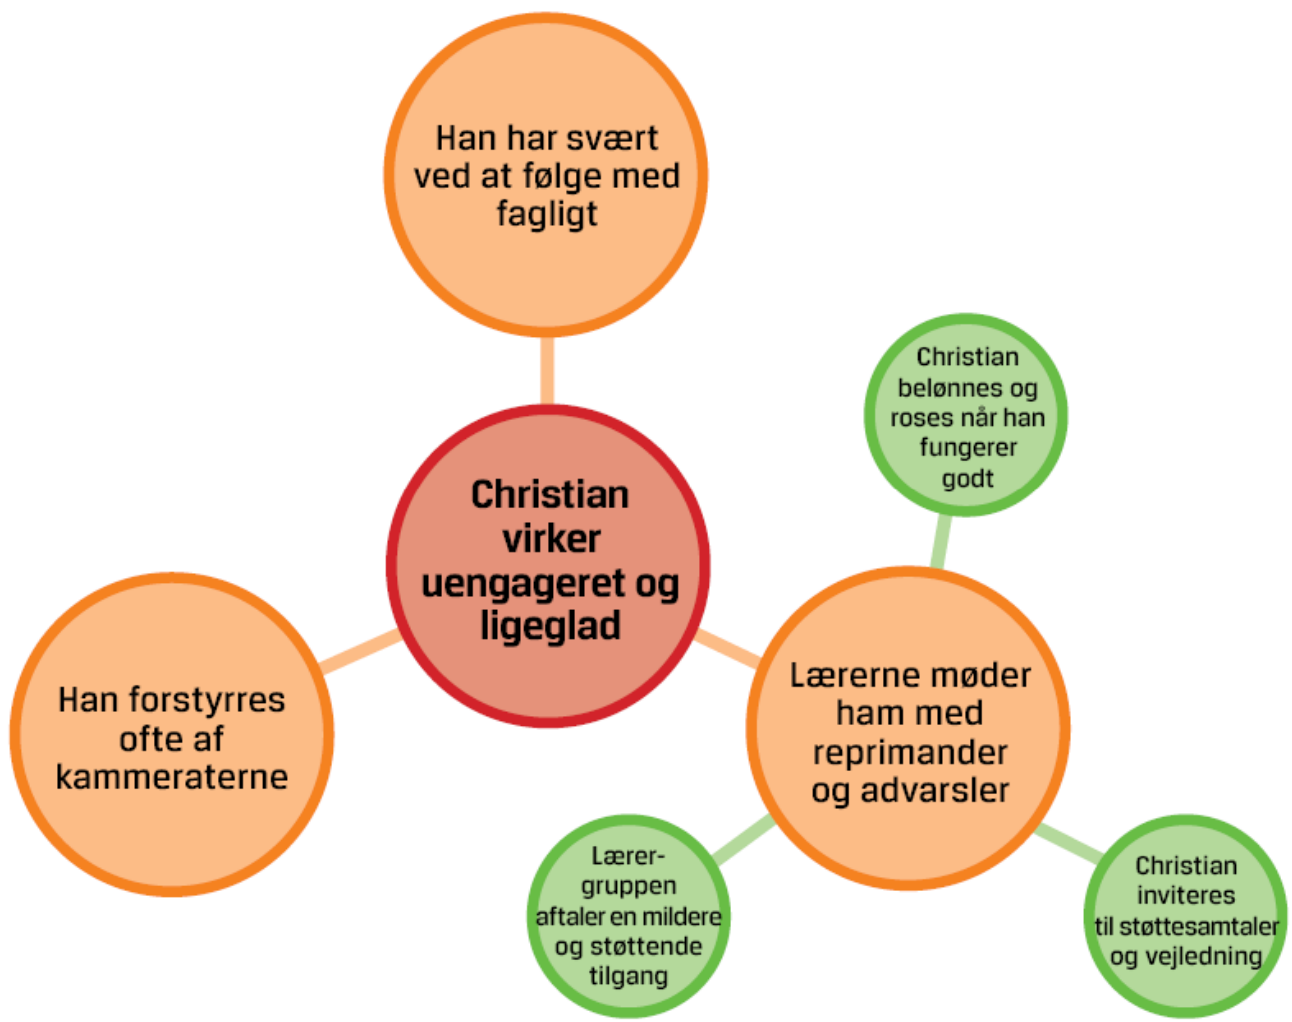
Han har svært ved at følge med fagligt

Christian belønnes og roses når han fungerer godt

Christian virker uengageret og ligeglad

Han forstyrres ofte af kammeraterne

Lærerne møder ham med reprimander og advarsler

Lærergruppen aftaler en mildere og støttende tilgang

Christian inviteres til støttesamtaler og vejledning